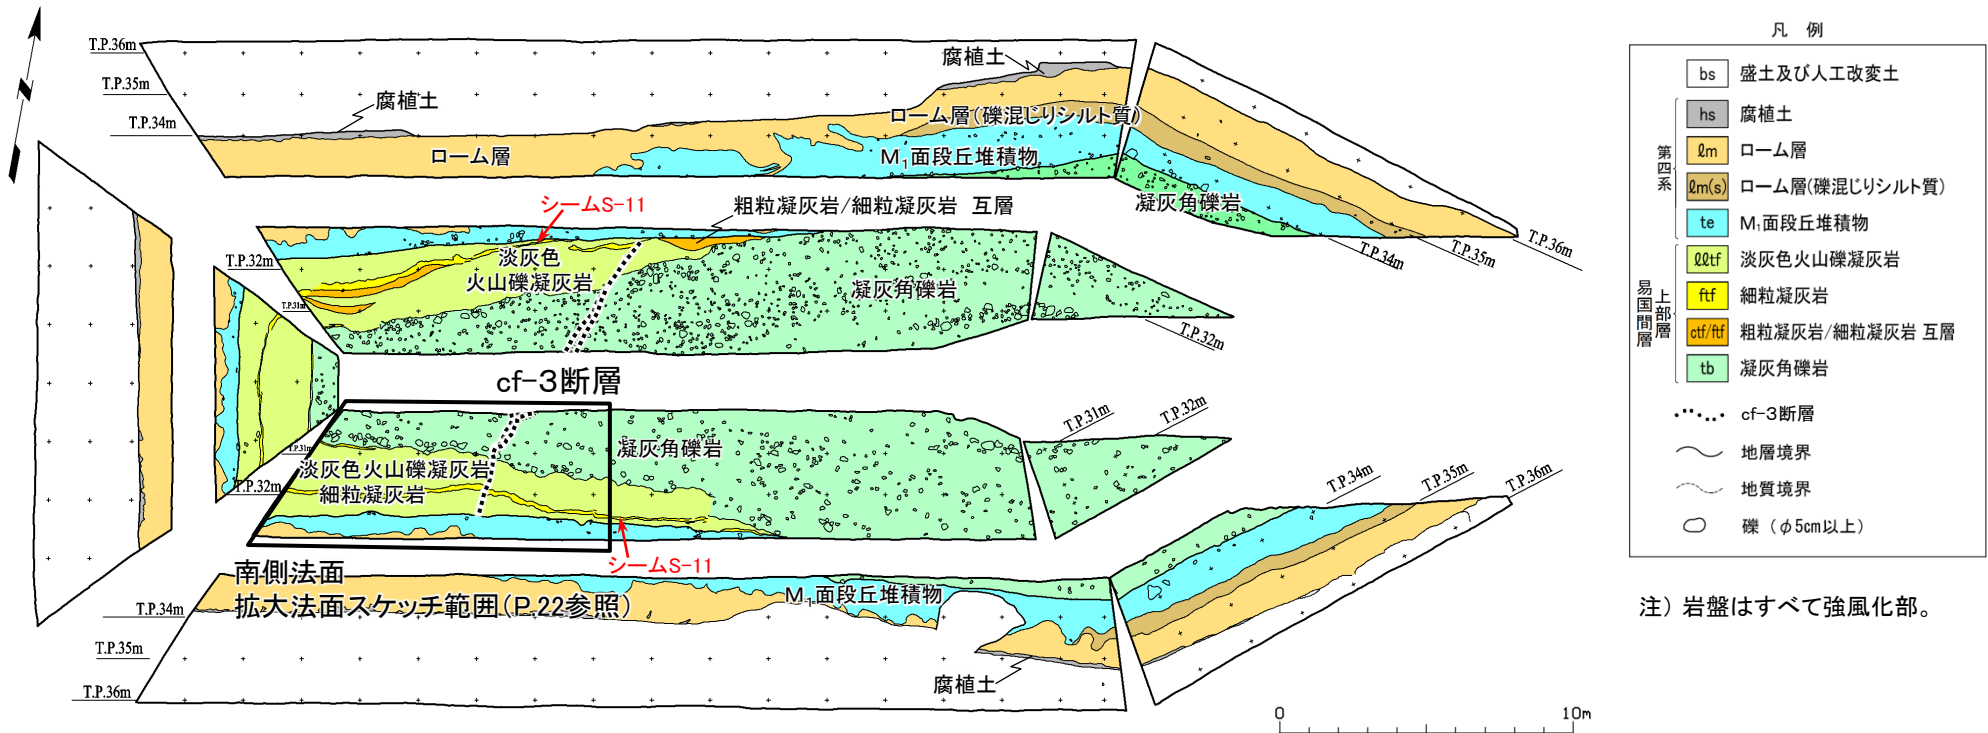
T.P.36m
T.P.35m
T.P.34m
腐植土
腐植土
ローム層(礫混じりシルト質)
ローム層
M$_1$面段丘堆積物
凝灰角礫岩
T.P.36m
T.P.35m
T.P.34m
シームS-11
粗粒凝灰岩/細粒凝灰岩 互層
T.P.32m
淡灰色
火山礫凝灰岩
凝灰角礫岩
T.P.31m
T.P.32m
cf-3断層
T.P.31m
T.P.32m
T.P.31m
T.P.32m
凝灰角礫岩
淡灰色火山礫凝灰岩
細粒凝灰岩
シームS-11
T.P.34m
T.P.35m
T.P.36m
南側法面
拡大法面スケッチ範囲(P.22参照)
M$_1$面段丘堆積物
T.P.34m
T.P.35m
T.P.36m
腐植土
0
10m

凡 例
| | |
|---|---|
| bs | 盛土及び人工改変土 |
| hs | 腐植土 |
| ℓm | ローム層 |
| ℓm(s) | ローム層(礫混じりシルト質) |
| te | M$_1$面段丘堆積物 |
| ℓℓtf | 淡灰色火山礫凝灰岩 |
| ftf | 細粒凝灰岩 |
| ctf/ftf | 粗粒凝灰岩/細粒凝灰岩 互層 |
| tb | 凝灰角礫岩 |

第四系
易国間層 上部層
cf-3断層
地層境界
地質境界
礫 (φ5cm以上)

注) 岩盤はすべて強風化部。